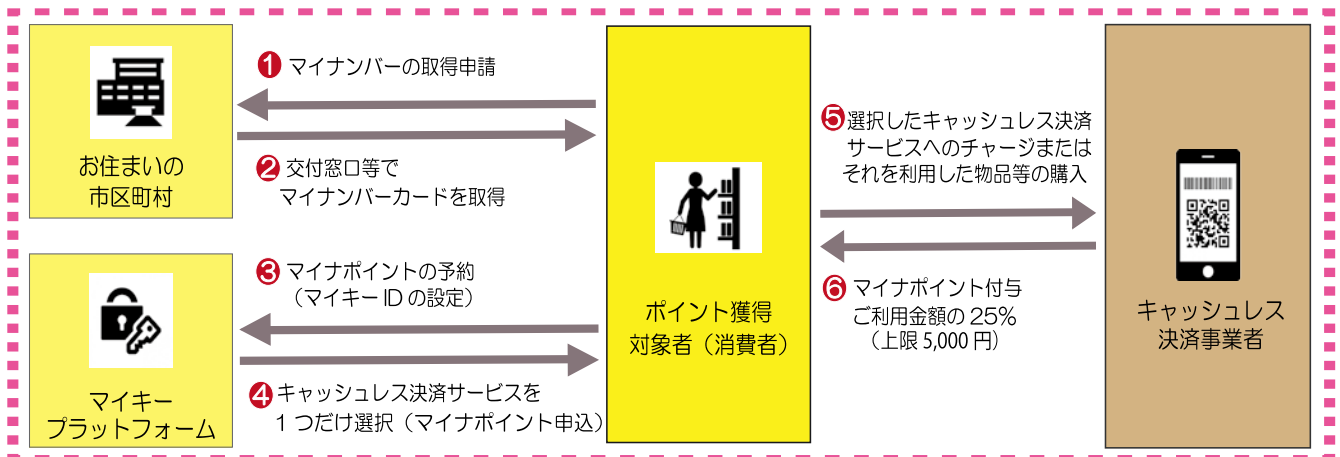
お住まいの
市区町村

1 マイナンバーの取得申請

2 交付窓口等で
マイナンバーカードを取得

マイキー
プラットフォーム

3 マイナポイントの予約
（マイキー ID の設定）

4 キャッシュレス決済サービスを
１つだけ選択（マイナポイント申込）

ポイント獲得
対象者（消費者）

5 選択したキャッシュレス決済
サービスへのチャージまたは
それを利用した物品等の購入

6 マイナポイント付与
ご利用金額の 25%
（上限 5,000 円）

キャッシュレス
決済事業者